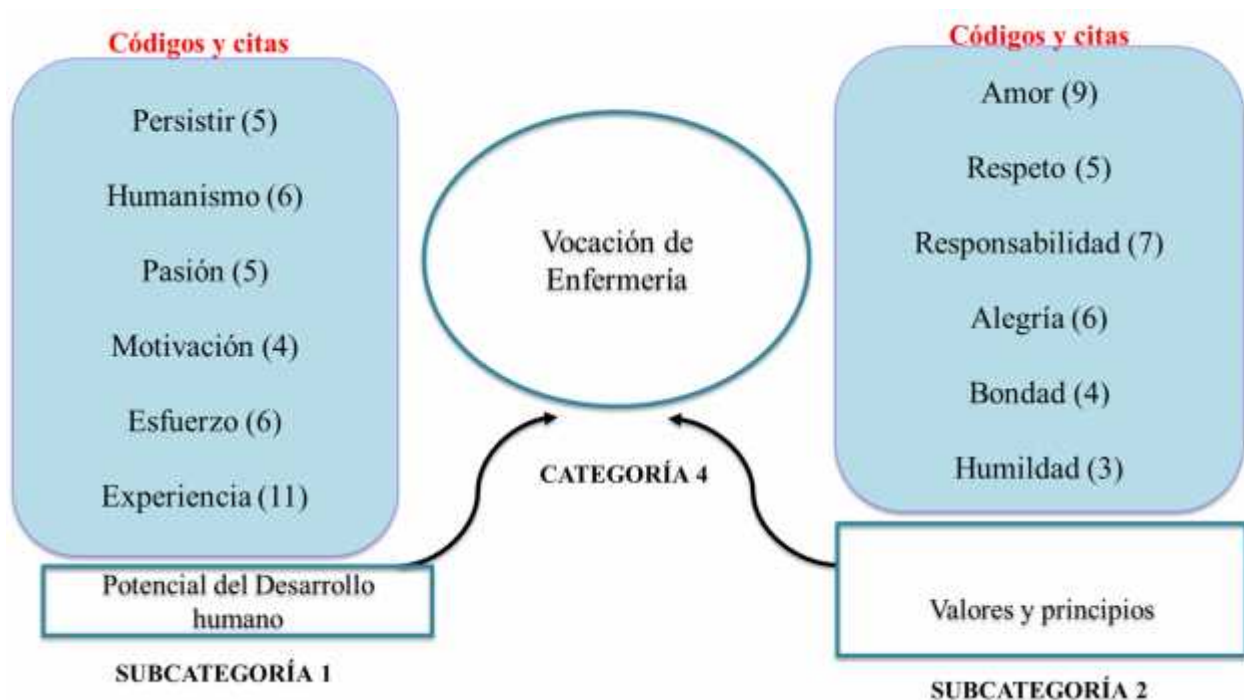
Códigos y citas

Persistir (5)

Humanismo (6)

Pasión (5)

Motivación (4)

Esfuerzo (6)

Experiencia (11)

Potencial del Desarrollo humano

SUBCATEGORÍA 1

Vocación de Enfermería

CATEGORÍA 4

Códigos y citas

Amor (9)

Respeto (5)

Responsabilidad (7)

Alegría (6)

Bondad (4)

Humildad (3)

Valores y principios

SUBCATEGORÍA 2